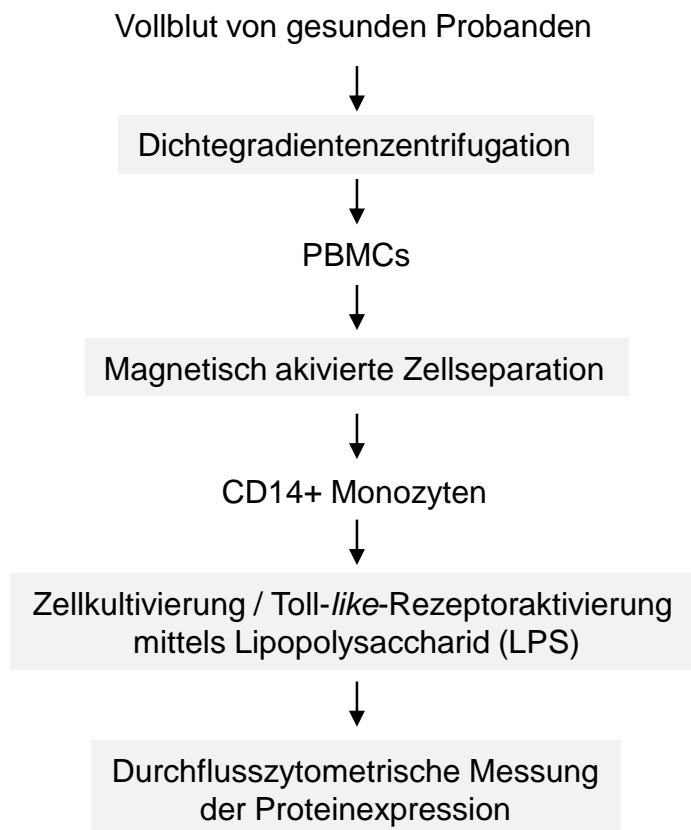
Vollblut von gesunden Probanden

Dichtegradientenzentrifugation

PBMCs

Magnetisch akivierte Zellseparation

CD14+ Monozyten

Zellkultivierung / Toll-like-Rezeptoraktivierung mittels Lipopolysaccharid (LPS)

Durchflusszytometrische Messung der Proteinexpression